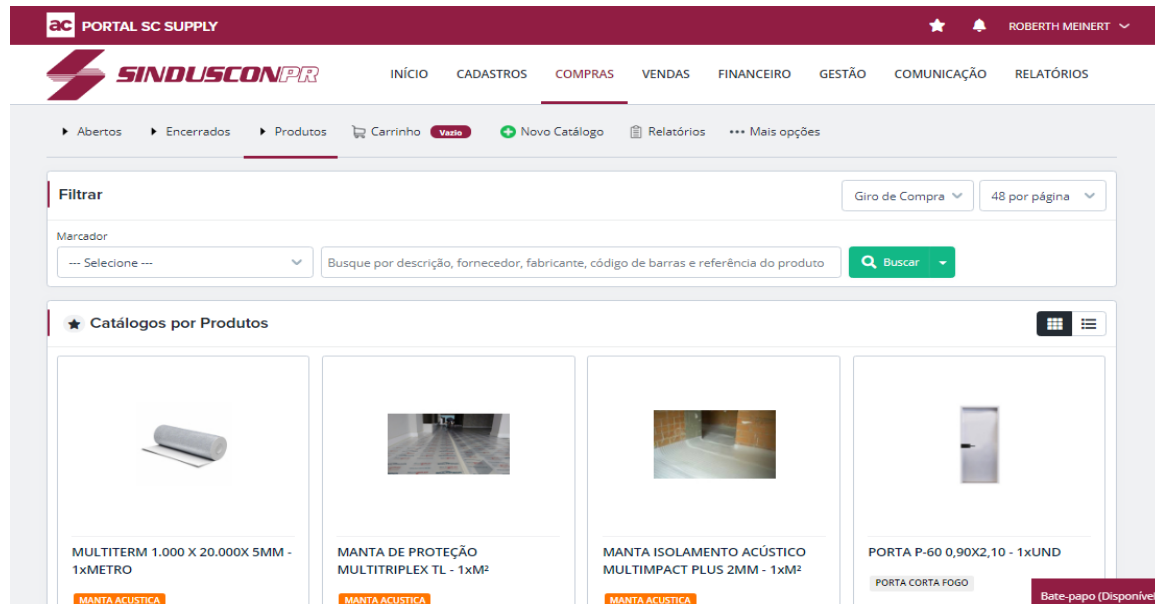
ac PORTAL SC SUPPLY

ROBERTH MEINERT

SINDUSCONPR

INÍCIO CADASTROS COMPRAS VENDAS FINANCEIRO GESTÃO COMUNICAÇÃO RELATÓRIOS

Abertos Encerrados Produtos Carrinho Vazio Novo Catálogo Relatórios ••• Mais opções

Filtrar

Giro de Compra 48 por página

Marcador

--- Selecione ---

Busque por descrição, fornecedor, fabricante, código de barras e referência do produto

Buscar

Catálogos por Produtos

MULTITERM 1.000 X 20.000X 5MM - 1xMETRO

MANTA ACUSTICA

MANTA DE PROTEÇÃO MULTITRIPLEX TL - 1xM²

MANTA ACUSTICA

MANTA ISOLAMENTO ACÚSTICO MULTIMPACT PLUS 2MM - 1xM²

MANTA ACUSTICA

PORTA P-60 0,90X2,10 - 1xUND

PORTA CORTA FOGO

Bate-papo (Disponível